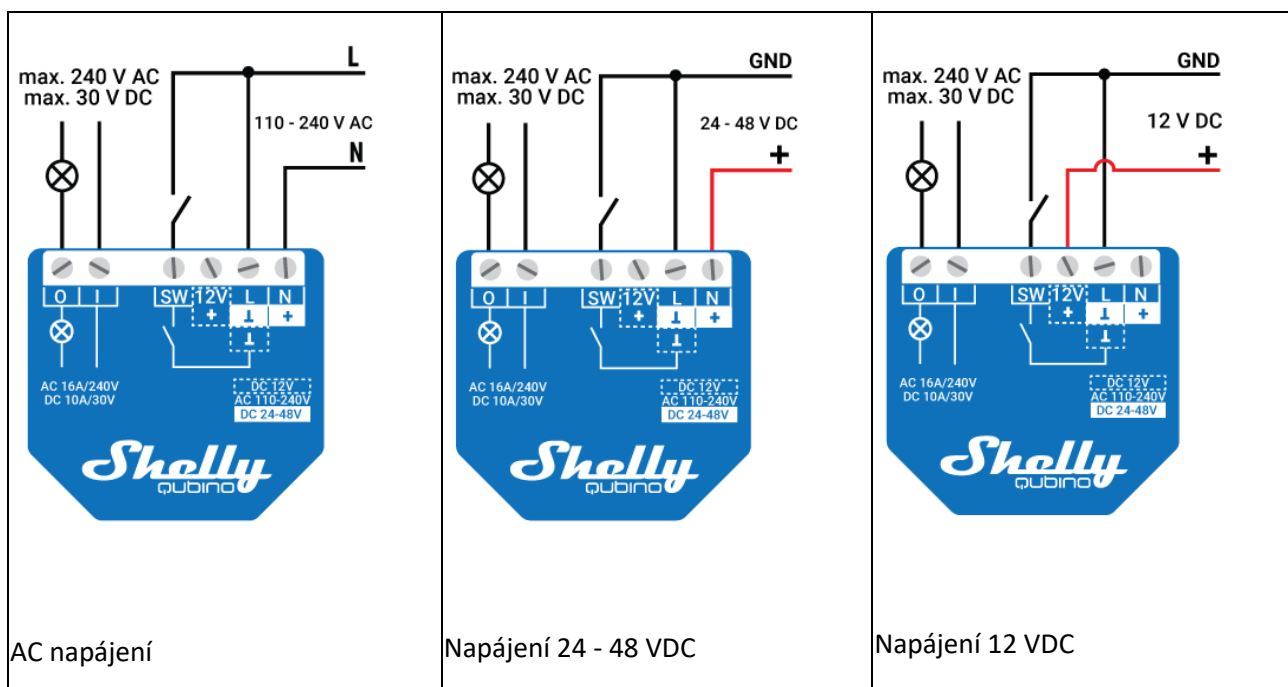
| max. 240 V AC max. 30 V DC L 110 - 240 V AC N O I SW 12V L N AC 16A/240V DC 10A/30V DC 12V AC 110-240V DC 24-48V Shelly qubino AC napájení | max. 240 V AC max. 30 V DC GND 24 - 48 V DC + O I SW 12V L N AC 16A/240V DC 10A/30V DC 12V AC 110-240V DC 24-48V Shelly qubino Napájení 24 - 48 VDC | max. 240 V AC max. 30 V DC GND 12 V DC + O I SW 12V L N AC 16A/240V DC 10A/30V DC 12V AC 110-240V DC 24-48V Shelly qubino Napájení 12 VDC |
|---|---|---|